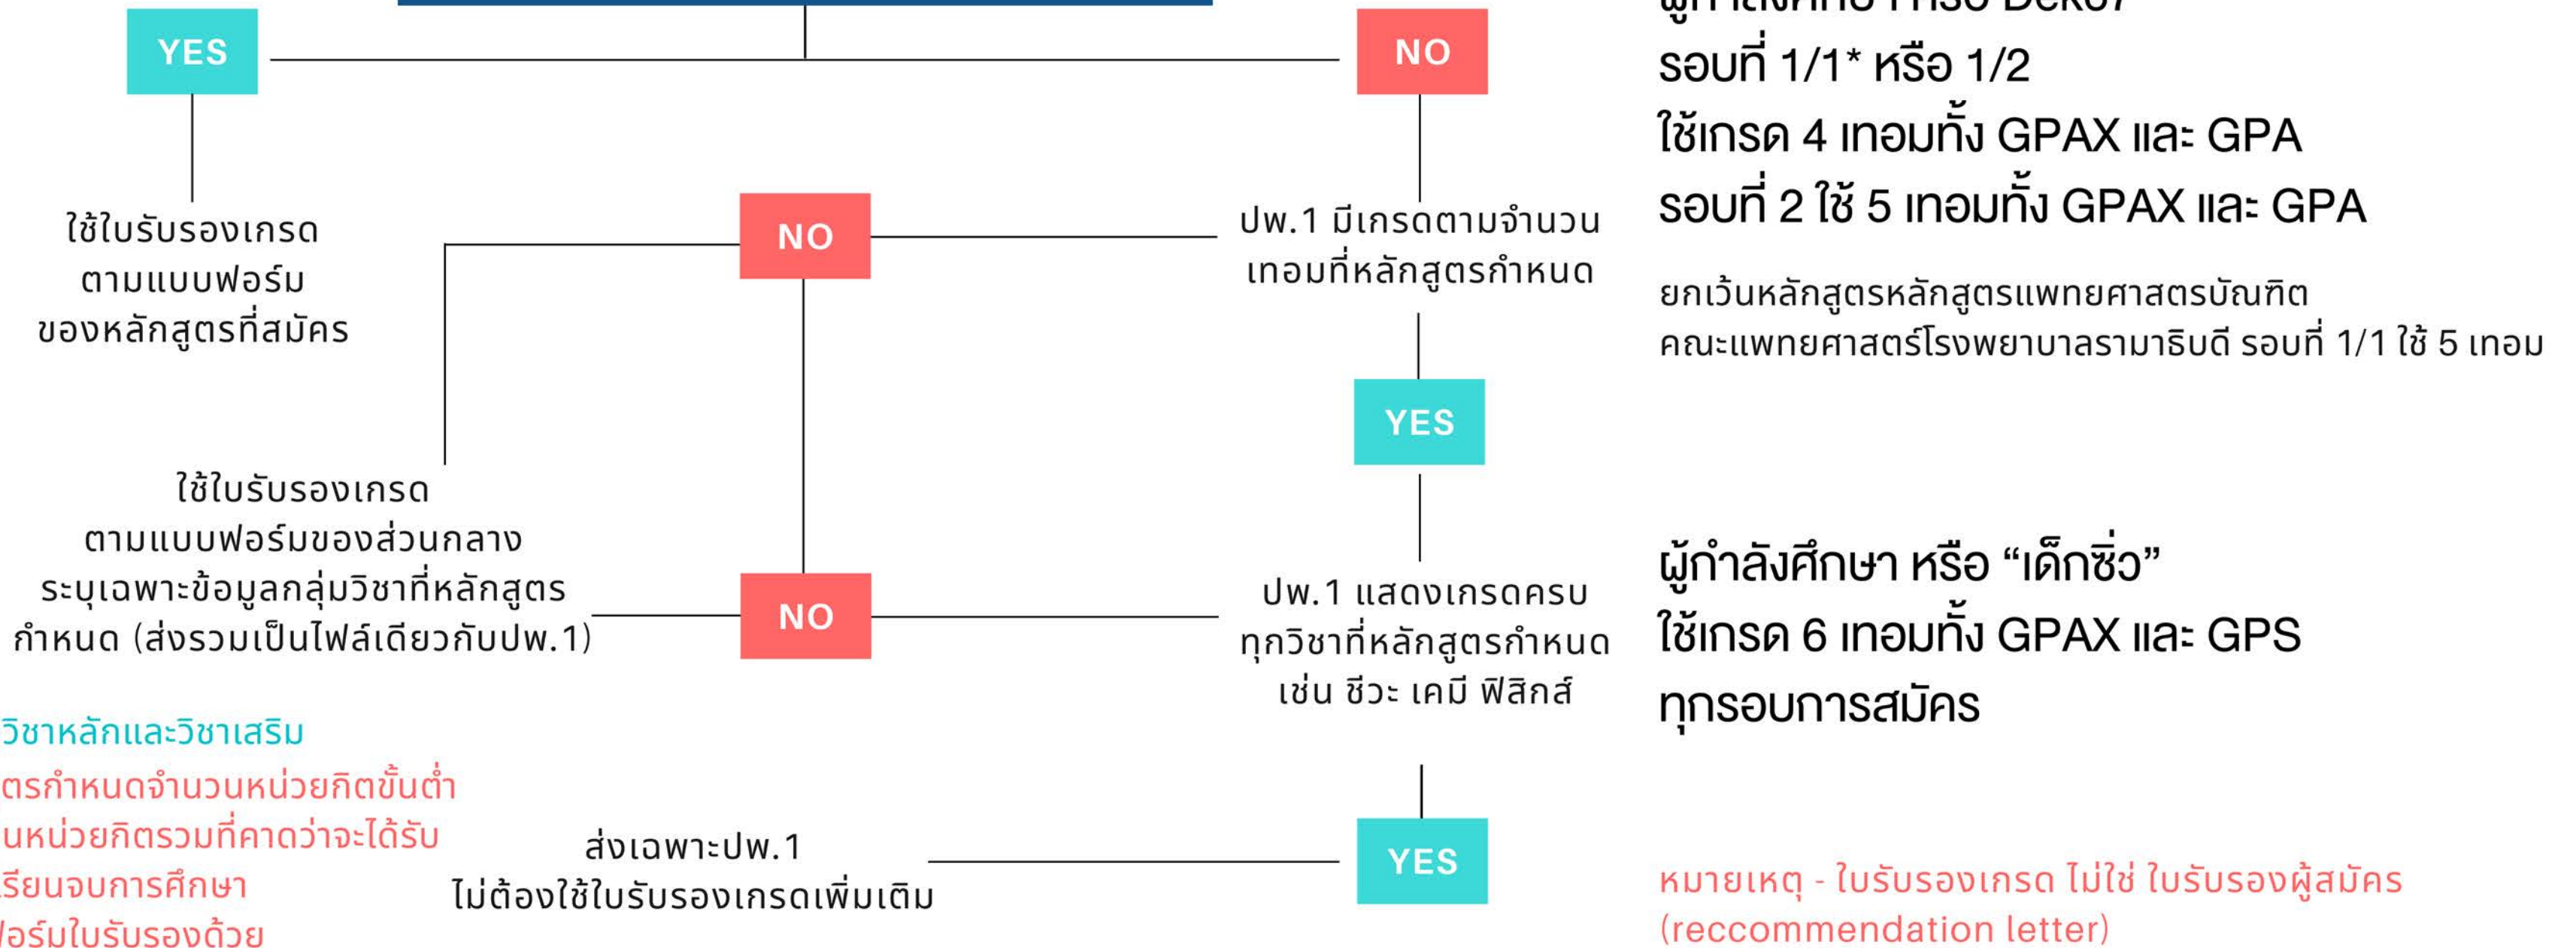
YES

NO

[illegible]
รอบที่ 1/1* หรือ 1/2
ใช้เกรด 4 เทอมทั้ง GPAX และ GPA
รอบที่ 2 ใช้ 5 เทอมทั้ง GPAX และ GPA

ใช้ใบรับรองเกรด ตามแบบฟอร์ม ของหลักสูตรที่สมัคร

NO

ปพ.1 มีเกรดตามจำนวน เทอมที่หลักสูตรกำหนด

ยกเว้นหลักสูตรหลักสูตรแพทยศาสตรบัณฑิต คณะแพทยศาสตร์โรงพยาบาลรามาธิบดี รอบที่ 1/1 ใช้ 5 เทอม

YES

ใช้ใบรับรองเกรด ตามแบบฟอร์มของส่วนกลาง ระบุเฉพาะข้อมูลกลุ่มวิชาที่หลักสูตร กำหนด (ส่งรวมเป็นไฟล์เดียวกับปพ.1)

NO

ปพ.1 แสดงเกรดครบ ทุกวิชาที่หลักสูตรกำหนด เช่น ชีวะ เคมี ฟิสิกส์

ผู้กำลังศึกษา หรือ “เด็กซิ่ว”
ใช้เกรด 6 เทอมทั้ง GPAX และ GPS
ทุกรอบการสมัคร

วิชาหลักและวิชาเสริม
ตรกำหนดจำนวนหน่วยกิตขั้นต่ำ
นหน่วยกิตรวมที่คาดว่าจะได้รับ
รียนจบการศึกษา
ฟอร์มใบรับรองด้วย

ส่งเฉพาะปพ.1 ไม่ต้องใช้ใบรับรองเกรดเพิ่มเติม

YES

หมายเหตุ - ใบรับรองเกรด ไม่ใช่ ใบรับรองผู้สมัคร (reccommendation letter)